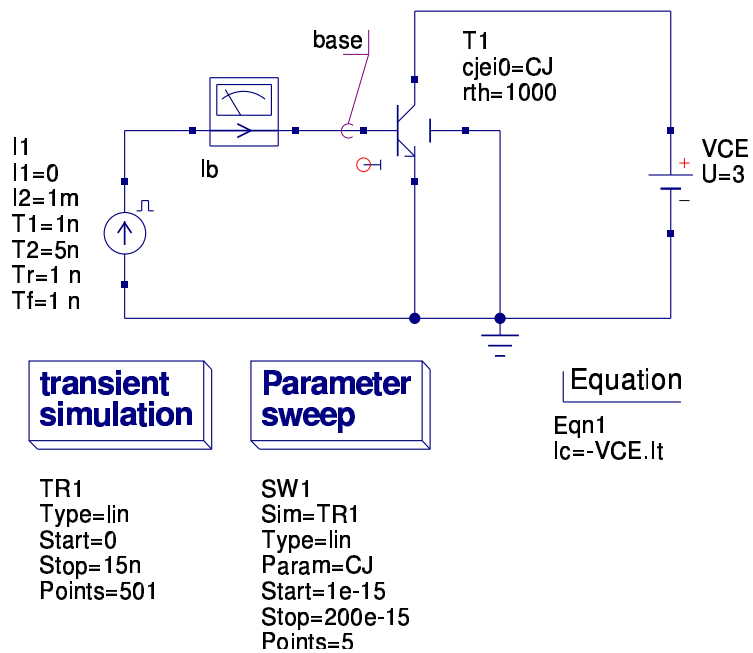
base

T1
cjei0=CJ
rth=1000

I1
I1=0
I2=1m
T1=1n
T2=5n
Tr=1 n
Tf=1 n

Ib

VCE
U=3

+
−

transient simulation

Parameter sweep

Equation

Eqn1
Ic=-VCE.It

TR1
Type=lin
Start=0
Stop=15n
Points=501

SW1
Sim=TR1
Type=lin
Param=CJ
Start=1e-15
Stop=200e-15
Points=5